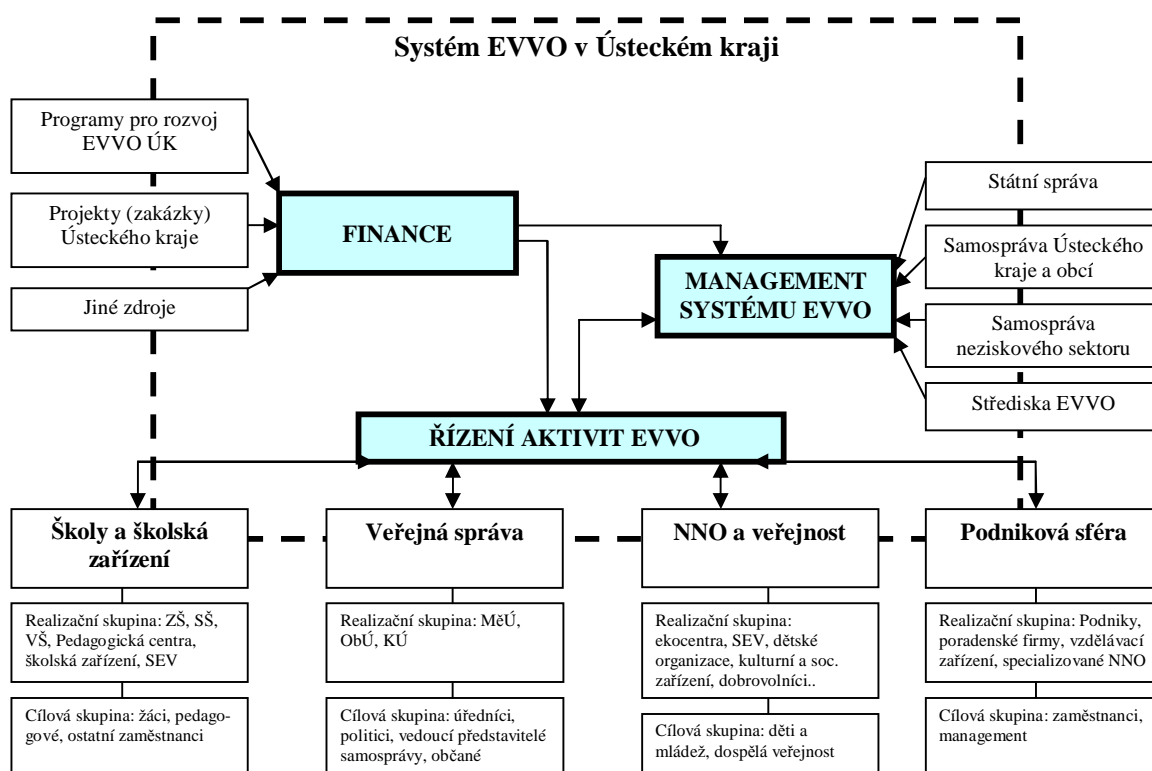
Systém EVVO v Ústeckém kraji

Programy pro rozvoj EVVO ÚK

Projekty (zakázky) Ústeckého kraje

Jiné zdroje

FINANCE

MANAGEMENT SYSTÉMU EVVO

Státní správa

Samospráva Ústeckého kraje a obcí

Samospráva neziskového sektoru

Střediska EVVO

ŘÍZENÍ AKTIVIT EVVO

Školy a školská zařízení

Realizační skupina: ZŠ, SŠ, VŠ, Pedagogická centra, školská zařízení, SEV

Cílová skupina: žáci, pedagogové, ostatní zaměstnanci

Veřejná správa

Realizační skupina: MěÚ, ObÚ, KÚ

Cílová skupina: úředníci, politici, vedoucí představitelé samosprávy, občané

NNO a veřejnost

Realizační skupina: ekocentra, SEV, dětské organizace, kulturní a soc. zařízení, dobrovolníci..

Cílová skupina: děti a mládež, dospělá veřejnost

Podniková sféra

Realizační skupina: Podniky, poradenské firmy, vzdělávací zařízení, specializované NNO

Cílová skupina: zaměstnanci, management